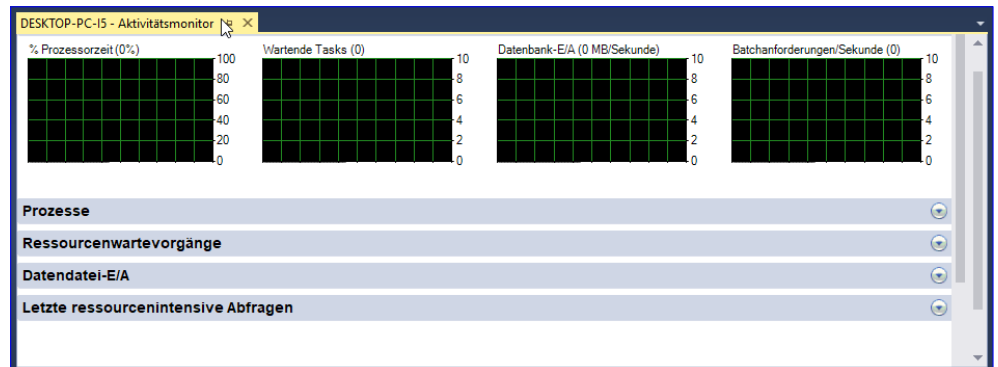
DESKTOP-PC-I5 - Aktivitätsmonitor ✕

% Prozessorzeit (0%)
100
80
60
40
20
0

Wartende Tasks (0)
10
8
6
4
2
0

Datenbank-E/A (0 MB/Sekunde)
10
8
6
4
2
0

Batchanforderungen/Sekunde (0)
10
8
6
4
2
0

Prozesse

Ressourcenwartevorgänge

Datendatei-E/A

Letzte ressourcenintensive Abfragen